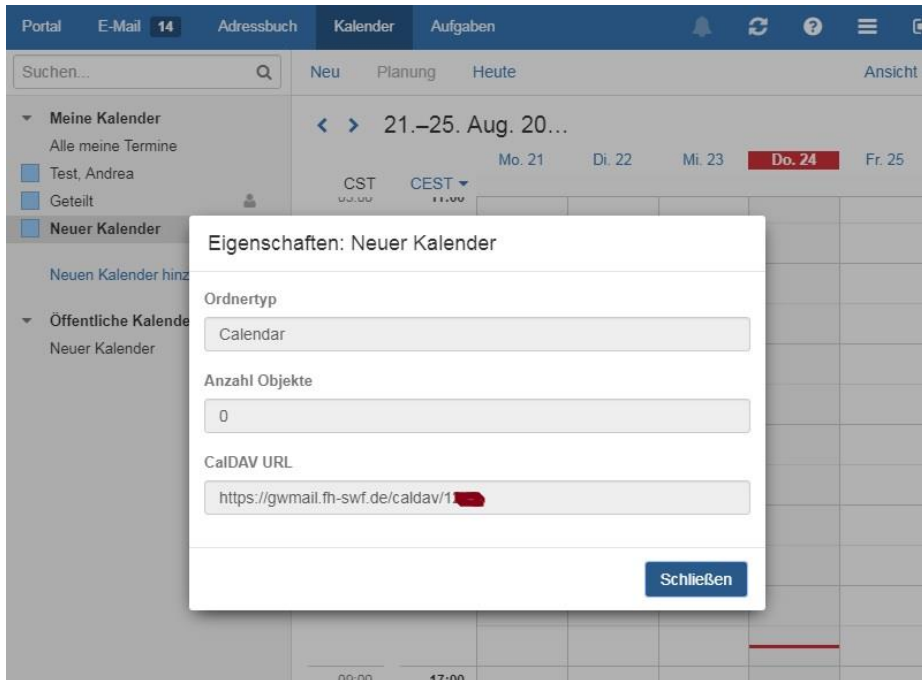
Portal E-Mail 14 Adressbuch Kalender Aufgaben

Suchen...

Neu Planung Heute Ansicht

Meine Kalender
Alle meine Termine
Test, Andrea
Geteilt
Neuer Kalender

Neuen Kalender hinz

Öffentliche Kalende
Neuer Kalender

21.–25. Aug. 20...

Mo. 21 Di. 22 Mi. 23 Do. 24 Fr. 25

CST CEST

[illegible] 11:00

Eigenschaften: Neuer Kalender

Ordnertyp

Calendar

Anzahl Objekte

0

CalDAV URL

https://gwmail.fh-swf.de/caldav/1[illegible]

Schließen

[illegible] 17:00